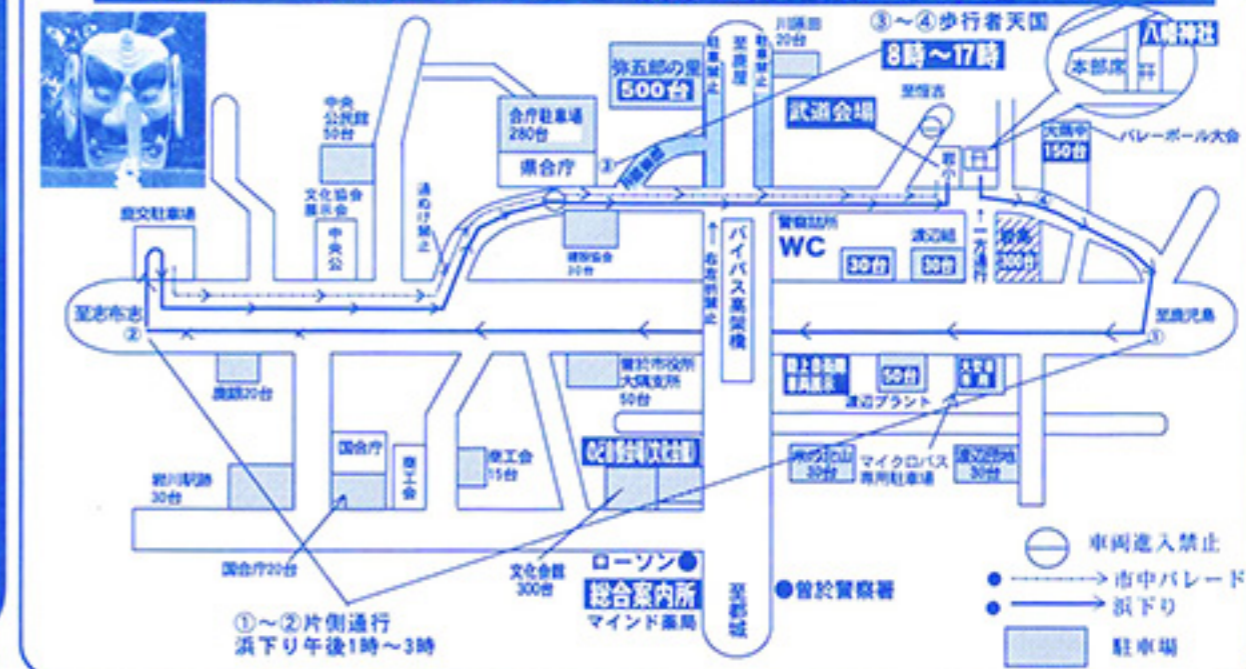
③～④歩行者天国
8時～17時
八幡神社
本部席
弥五郎の里
500台
駐車禁止
至鹿屋
駐車禁止
川添邸
20台
合庁駐車場
280台
県合庁
中央公民館
50台
文化協会展示会
中央公
通ぬけ禁止
鹿文駐車場
至志布志
②
③
川沿車線
武道会場
至福吉
岩川
大隅中
150台
バレーボール大会
警察詰所
WC
渡辺組
30台
30台
一方通行
200台
至鹿児島
①
建設協会
30台
バイパス高架橋
右左折禁止
曽於市役所
大隅支所
50台
旧JA
50台
大隅農協
渡辺プラント
マイクロバス専用駐車場
渡辺運輸
30台
30台
商工会
15台
商工会
国合庁
国合庁20台
岩川駅跡
30台
文化会館
300台
ローソン
総合案内所
マインド薬局
至都城
曽於警察署
①～②片側通行
浜下り午後1時～3時
車両進入禁止
市中パレード
浜下り
駐車場